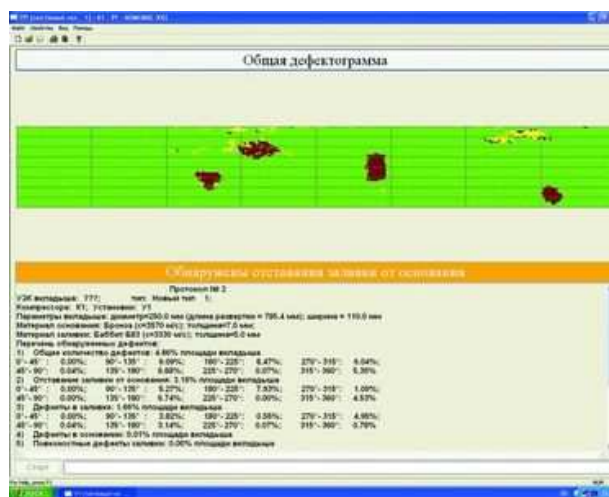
Общая дефектограмма

Обнаружены отставания заливки от основания

Протокол № 2
УЗК вкладыша: ???; тип: Новый тип 1;
Компрессора: К1; установки: У1
Параметры вкладыша: диаметр=250.0 мм (длина развертки = 785.4 мм); ширина = 110.0 мм
Материал основания: Бронза (c=3570 м/с); толщина=7.0 мм
Материал заливки: Баббит Б83 (c=3330 м/с); толщина=6.0 мм
Перечень обнаруженных дефектов:
1) Общее количество дефектов: 4.86% площади вкладыша
0°-45°: 0.00%; 90°-135°: 9.09%; 180°-225°: 6.47%; 270°-315°: 6.04%;
45°-90°: 0.04%; 135°-180°: 8.88%; 225°-270°: 0.07%; 315°-360°: 5.35%;
2) Отставание заливки от основания: 3.15% площади вкладыша
0°-45°: 0.00%; 90°-135°: 5.27%; 180°-225°: 7.93%; 270°-315°: 1.09%;
45°-90°: 0.00%; 135°-180°: 5.74%; 225°-270°: 0.00%; 315°-360°: 4.53%;
3) Дефекты в заливке: 1.69% площади вкладыша
0°-45°: 0.00%; 90°-135°: 3.82%; 180°-225°: 0.55%; 270°-315°: 4.95%;
45°-90°: 0.04%; 135°-180°: 3.14%; 225°-270°: 0.07%; 315°-360°: 0.79%;
4) Дефекты в основании: 0.01% площади вкладыша
5) Поверхностные дефекты заливки: 0.00% площади вкладыша

Старт